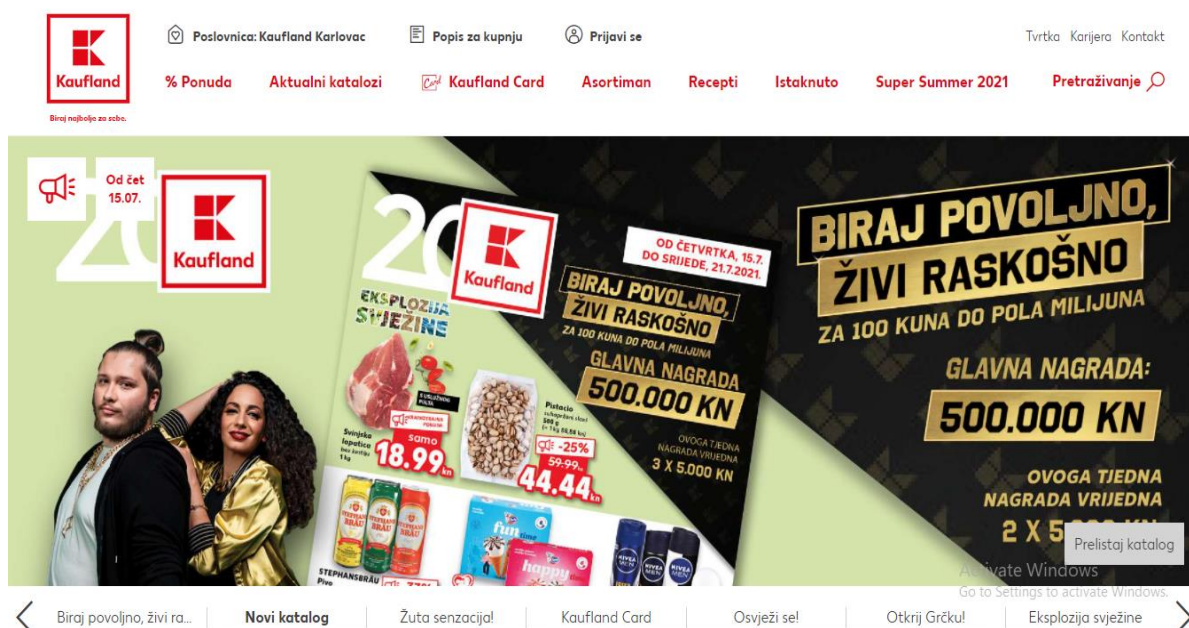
Kaufland
Biraj najbolje za sebe.

Poslovnica: Kaufland Karlovac
Popis za kupnju
Prijavi se
Tvrtka Karijera Kontakt

% Ponuda
Aktualni katalozi
Kaufland Card
Asortiman
Recepti
Istaknuto
Super Summer 2021
Pretraživanje

Od čet 15.07.
Kaufland

Kaufland
EKSPLOZIJA SVJEŽINE
Svinjska lopatica
samo
18.99 kn
Pistacio
-25%
59.99
44.44 kn
STEPHANSBRÄU Pivo
fun
happy
NIVEA MEN

OD ČETVRTKA, 15.7. DO SRIJEDE, 21.7.2021.
BIRAJ POVOLJNO, ŽIVI RASKOŠNO
ZA 100 KUNA DO POLA MILIJUNA
GLAVNA NAGRADA
500.000 KN
OVOGA TJEDNA NAGRADA VRIJEDNA
3 X 5.000 KN

BIRAJ POVOLJNO, ŽIVI RASKOŠNO
ZA 100 KUNA DO POLA MILIJUNA
GLAVNA NAGRADA:
500.000 KN
OVOGA TJEDNA NAGRADA VRIJEDNA
2 X 5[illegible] KN

Prelistaj katalog
Activate Windows
Go to Settings to activate Windows.

Biraj povoljno, živi ra...
Novi katalog
Žuta senzacija!
Kaufland Card
Osvježi se!
Otkrij Grčku!
Eksplozija svježine